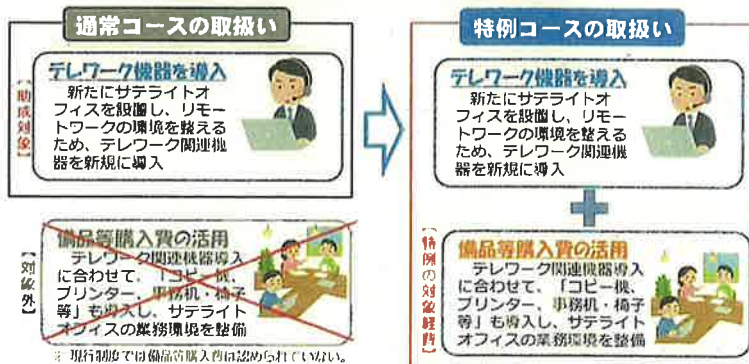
通常コースの取扱い

【助成対象】

テレワーク機器を導入

新たにサテライトオフィスを設置し、リモートワークの環境を整えるため、テレワーク関連機器を新規に導入

【対象外】

備品等購入費の活用

テレワーク関連機器導入に合わせて、「コピー機、プリンター、事務机・椅子等」も導入し、サテライトオフィスの業務環境を整備

※ 現行制度では備品等購入費は認められていない。

特例コースの取扱い

テレワーク機器を導入

新たにサテライトオフィスを設置し、リモートワークの環境を整えるため、テレワーク関連機器を新規に導入

【特例の対象経費】

備品等購入費の活用

テレワーク関連機器導入に合わせて、「コピー機、プリンター、事務机・椅子等」も導入し、サテライトオフィスの業務環境を整備